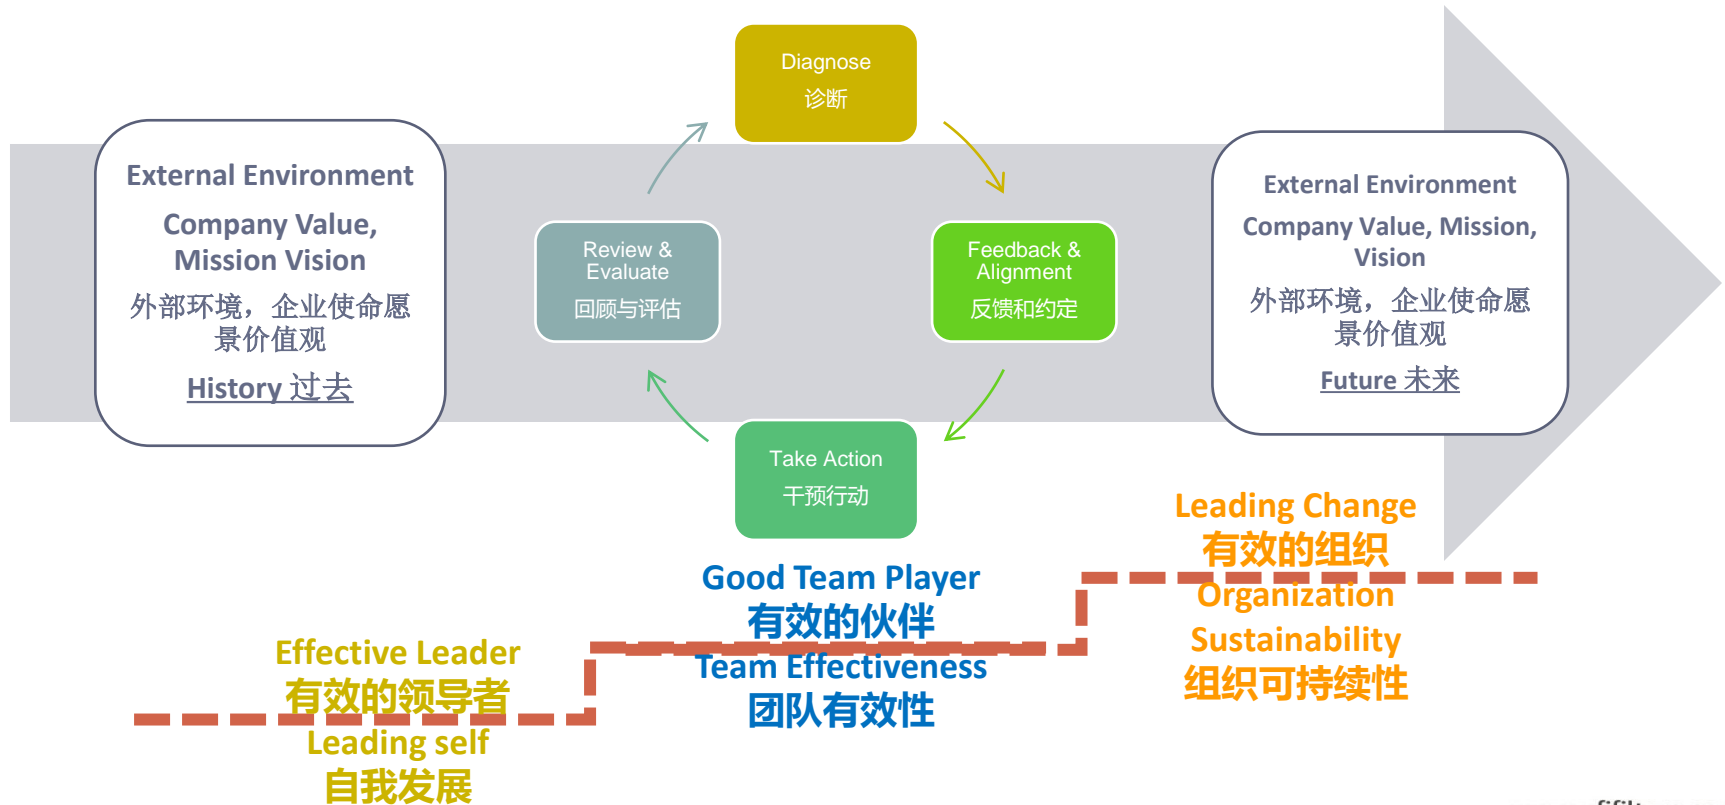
External Environment

Company Value, Mission Vision

外部环境，企业使命愿景价值观

History 过去

Diagnose
诊断

Feedback & Alignment
反馈和约定

Take Action
干预行动

Review & Evaluate
回顾与评估

External Environment

Company Value, Mission, Vision

外部环境，企业使命愿景价值观

Future 未来

Effective Leader
有效的领导者
Leading self
自我发展

Good Team Player
有效的伙伴
Team Effectiveness
团队有效性

Leading Change
有效的组织
Organization Sustainability
组织可持续性